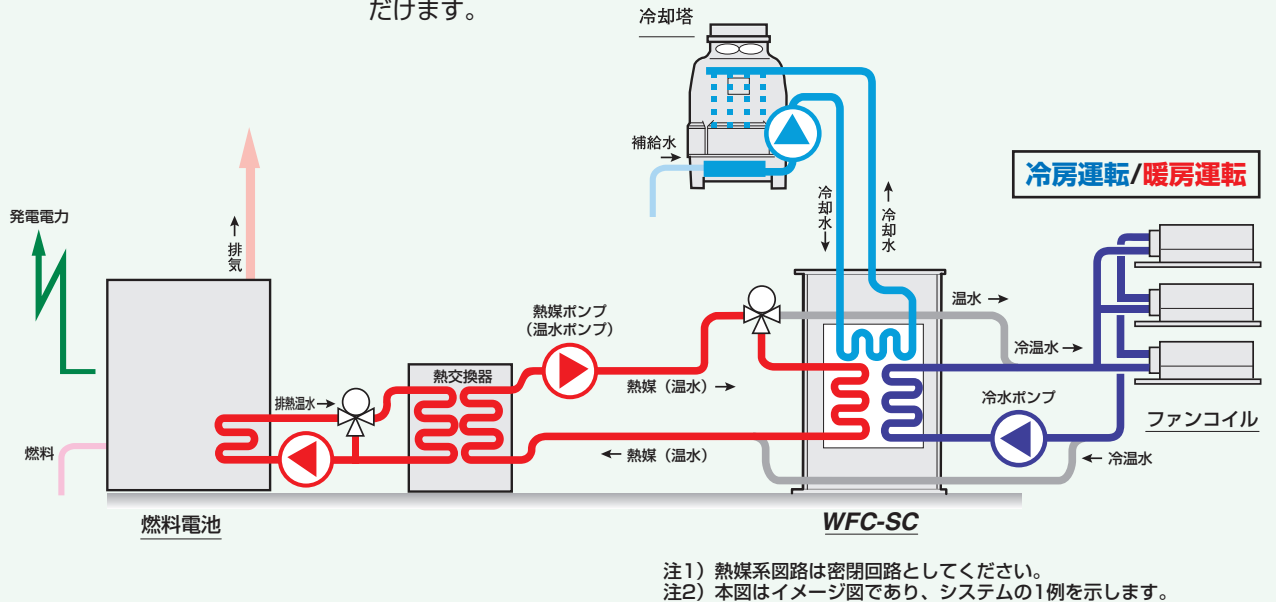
だけます。

冷却塔

補給水

冷房運転/暖房運転

発電電力

排気

冷却水

冷却水

温水

冷温水

熱媒ポンプ
（温水ポンプ）

熱交換器

排熱温水

熱媒（温水）

冷水ポンプ

ファンコイル

燃料

熱媒（温水）

冷温水

燃料電池

WFC-SC

注1）熱媒系図路は密閉回路としてください。
注2）本図はイメージ図であり、システムの1例を示します。